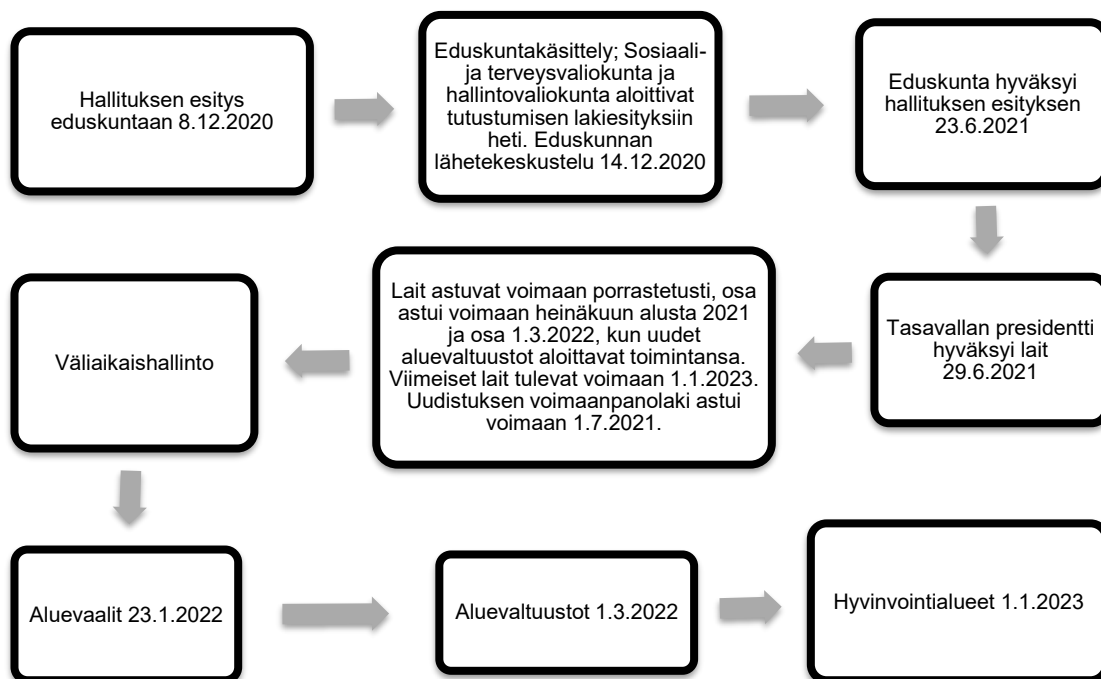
Hallituksen esitys eduskuntaan 8.12.2020

Eduskuntakäsittely; Sosiaali- ja terveysvaliokunta ja hallintovaliokunta aloittivat tutustumisen lakiesityksiin heti. Eduskunnan lähetekeskustelu 14.12.2020

Eduskunta hyväksyi hallituksen esityksen 23.6.2021

Tasavallan presidentti hyväksyi lait 29.6.2021

Lait astuvat voimaan porrastetusti, osa astui voimaan heinäkuun alusta 2021 ja osa 1.3.2022, kun uudet aluevaltuustot aloittavat toimintansa. Viimeiset lait tulevat voimaan 1.1.2023. Uudistuksen voimaanpanolaki astui voimaan 1.7.2021.

Väliaikaishallinto

Aluevaalit 23.1.2022

Aluevaltuustot 1.3.2022

Hyvinvointialueet 1.1.2023